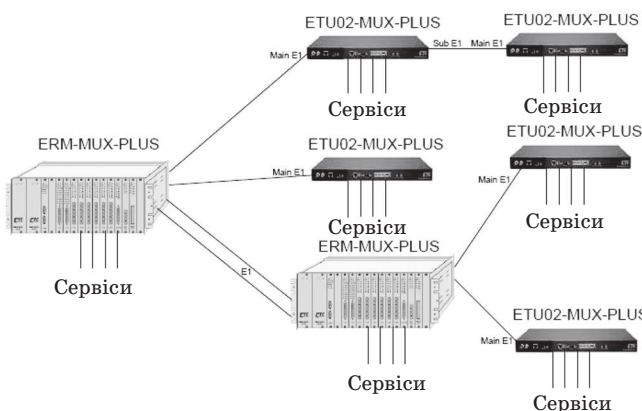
ETU02-MUX-PLUS

ETU02-MUX-PLUS

Main E1

Sub E1

Main E1

Сервіси

Сервіси

ERM-MUX-PLUS

ETU02-MUX-PLUS

ETU02-MUX-PLUS

Main E1

Main E1

Сервіси

Сервіси

ERM-MUX-PLUS

E1

Сервіси

ETU02-MUX-PLUS

Main E1

Сервіси

Сервіси